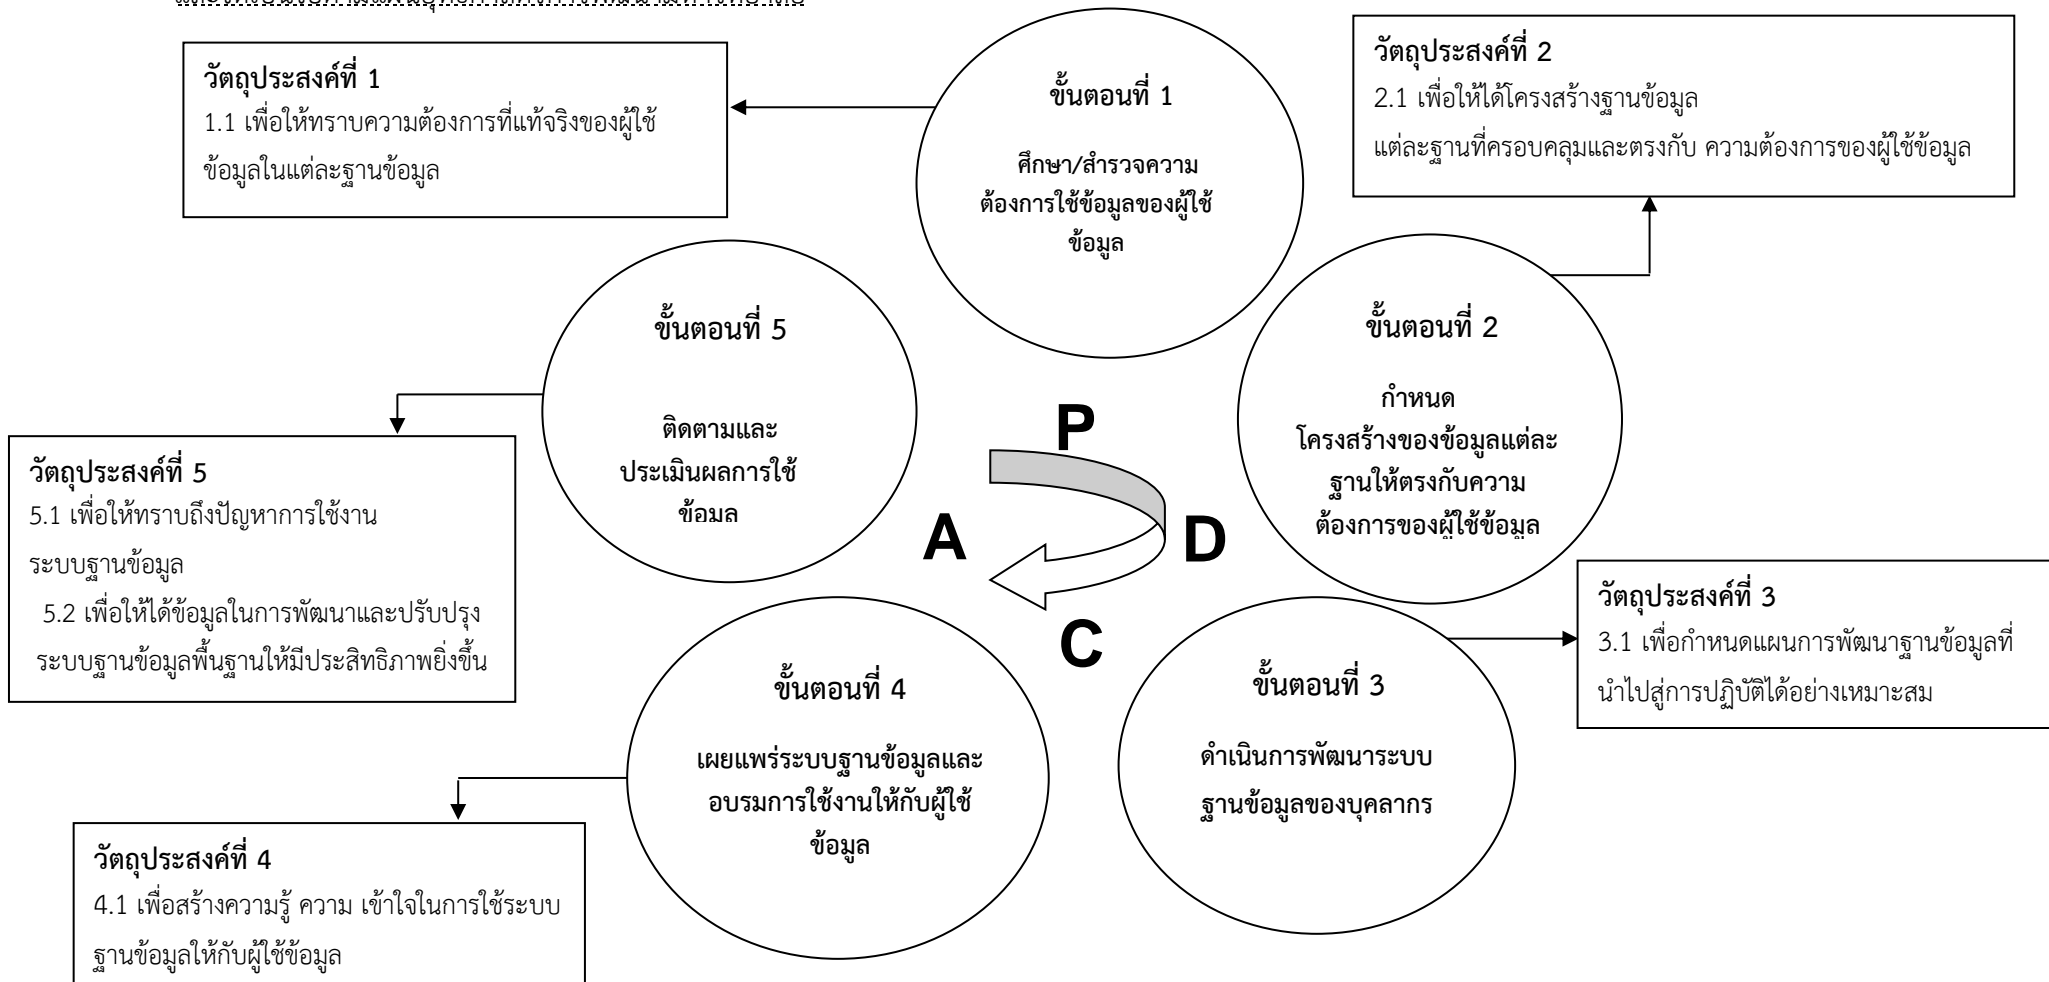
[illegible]

วัตถุประสงค์ที่ 1
1.1 เพื่อให้ทราบความต้องการที่แท้จริงของผู้ใช้ข้อมูลในแต่ละฐานข้อมูล

ขั้นตอนที่ 1
ศึกษา/สำรวจความต้องการใช้ข้อมูลของผู้ใช้ข้อมูล

วัตถุประสงค์ที่ 2
2.1 เพื่อให้ได้โครงสร้างฐานข้อมูลแต่ละฐานที่ครอบคลุมและตรงกับ ความต้องการของผู้ใช้ข้อมูล

ขั้นตอนที่ 5
ติดตามและประเมินผลการใช้ข้อมล

ขั้นตอนที่ 2
กำหนดโครงสร้างของข้อมูลแต่ละฐานให้ตรงกับความต้องการของผู้ใช้ข้อมูล

P

D

A

C

วัตถุประสงค์ที่ 5
5.1 เพื่อให้ทราบถึงปัญหาการใช้งานระบบฐานข้อมูล
5.2 เพื่อให้ได้ข้อมูลในการพัฒนาและปรับปรุงระบบฐานข้อมูลพื้นฐานให้มีประสิทธิภาพยิ่งขึ้น

วัตถุประสงค์ที่ 3
3.1 เพื่อกำหนดแผนการพัฒนาฐานข้อมูลที่นำไปสู่การปฏิบัติได้อย่างเหมาะสม

ขั้นตอนที่ 4
เผยแพร่ระบบฐานข้อมูลและอบรมการใช้งานให้กับผู้ใช้ข้อมูล

ขั้นตอนที่ 3
ดำเนินการพัฒนาระบบฐานข้อมูลของบุคลากร

วัตถุประสงค์ที่ 4
4.1 เพื่อสร้างความรู้ ความ เข้าใจในการใช้ระบบฐานข้อมูลให้กับผู้ใช้ข้อมูล